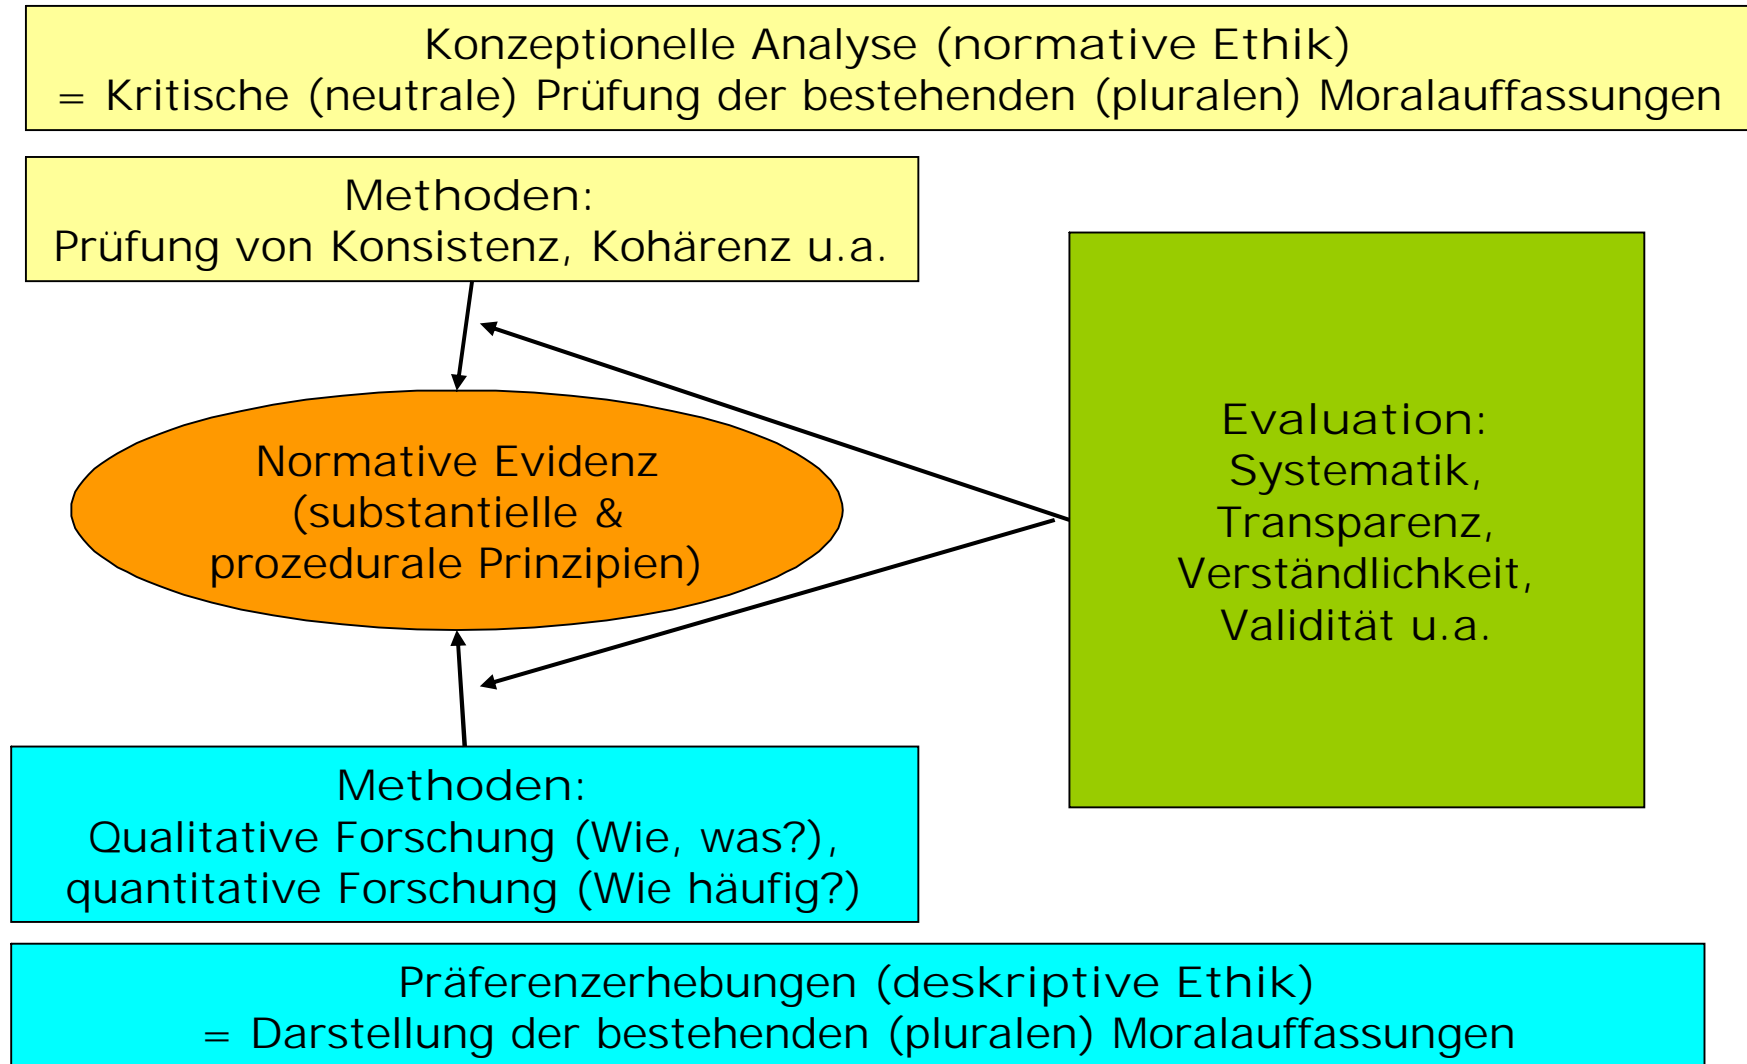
Konzeptionelle Analyse (normative Ethik)
= Kritische (neutrale) Prüfung der bestehenden (pluralen) Moralauffassungen

Methoden:
Prüfung von Konsistenz, Kohärenz u.a.

Normative Evidenz
(substantielle &
prozedurale Prinzipien)

Evaluation:
Systematik,
Transparenz,
Verständlichkeit,
Validität u.a.

Methoden:
Qualitative Forschung (Wie, was?),
quantitative Forschung (Wie häufig?)

Präferenzerhebungen (deskriptive Ethik)
= Darstellung der bestehenden (pluralen) Moralauffassungen